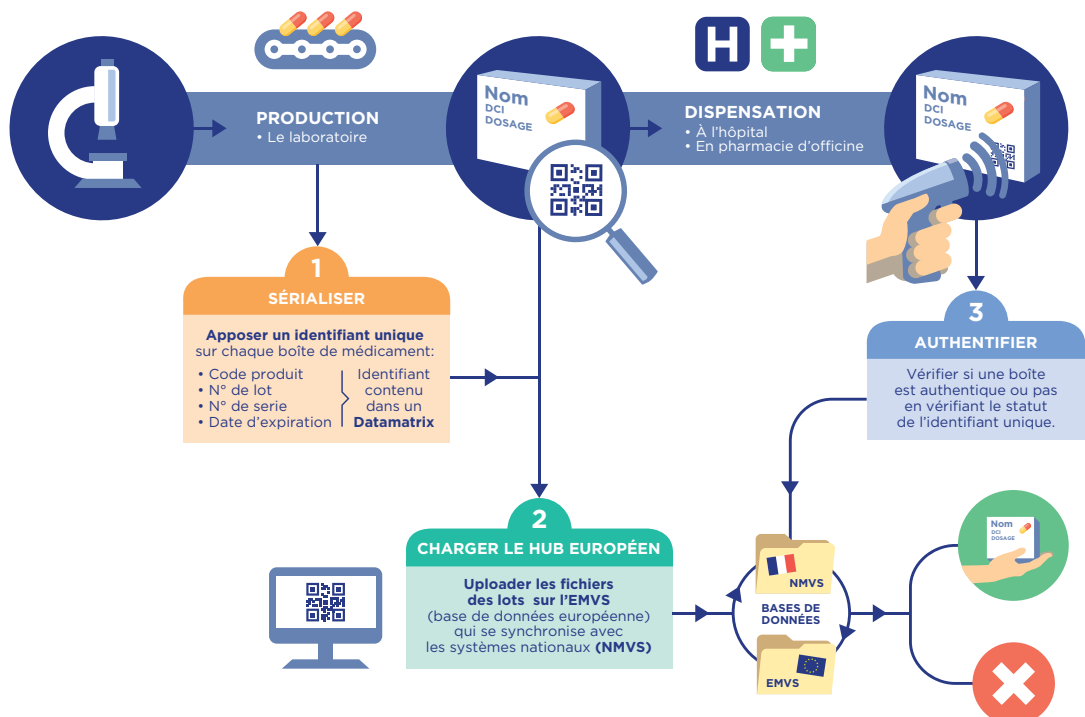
PRODUCTION
• Le laboratoire

Nom
DCI
DOSAGE

H

DISPENSATION
• À l'hôpital
• En pharmacie d'officine

Nom
DCI
DOSAGE

1
SÉRIALISER

Apposer un identifiant unique sur chaque boîte de médicament:

• Code produit
• N° de lot
• N° de serie
• Date d'expiration

Identifiant contenu dans un Datamatrix

3
AUTHENTIFIER

Vérifier si une boîte est authentique ou pas en vérifiant le statut de l'identifiant unique.

2
CHARGER LE HUB EUROPÉEN

Uploader les fichiers des lots sur l'EMVS (base de données européenne) qui se synchronise avec les systèmes nationaux (NMVS)

NMVS
BASES DE DONNÉES
EMVS

Nom
DCI
DOSAGE